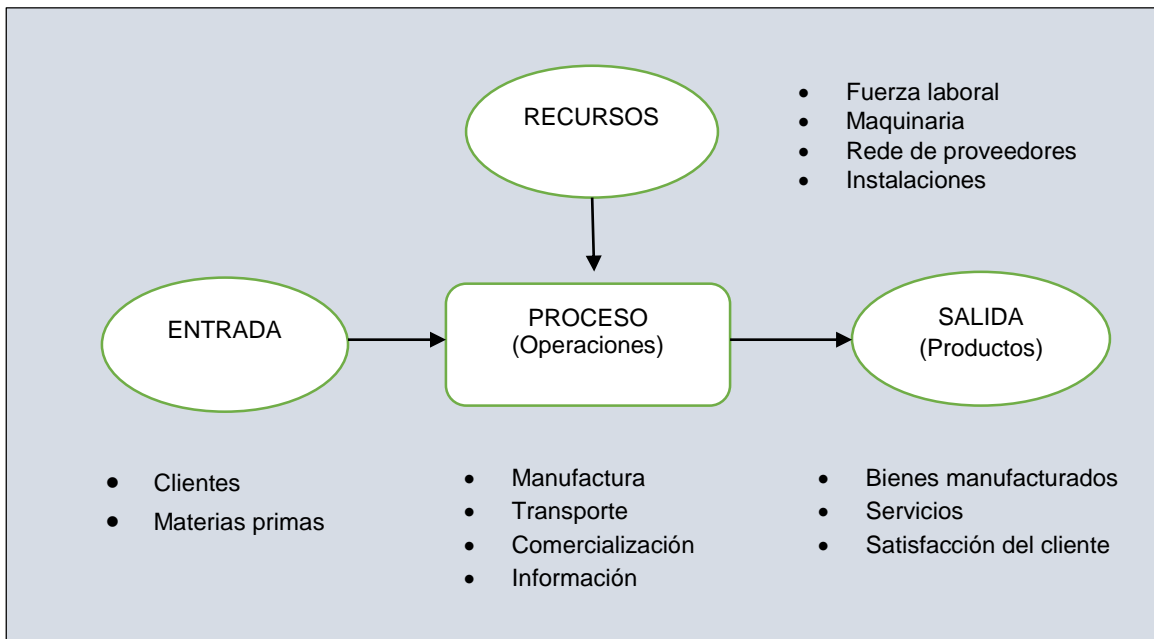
RECURSOS

- Fuerza laboral
- Maquinaria
- Rede de proveedores
- Instalaciones

ENTRADA

PROCESO
(Operaciones)

SALIDA
(Productos)

- Clientes
- Materias primas

- Manufactura
- Transporte
- Comercialización
- Información

- Bienes manufacturados
- Servicios
- Satisfacción del cliente